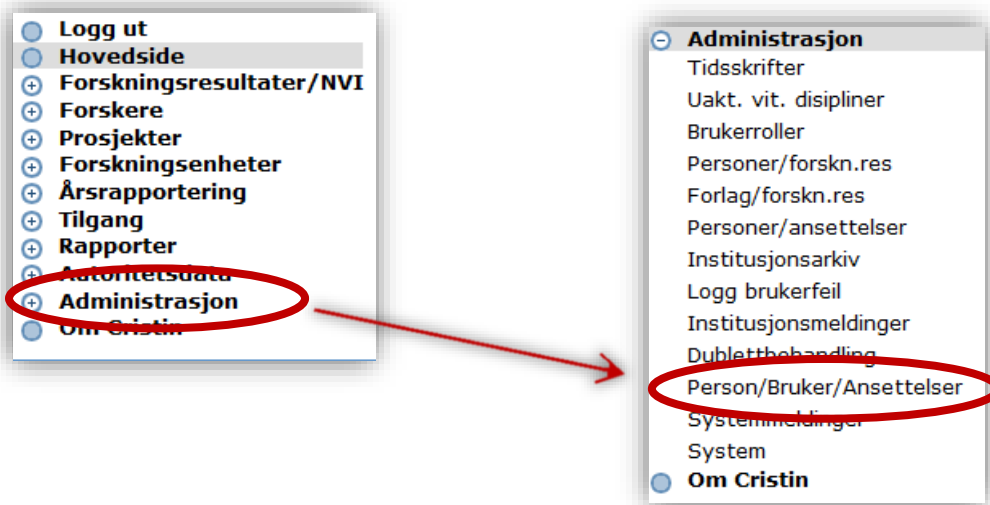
Logg ut
Hovedside
Forskningsresultater/NVI
Forskere
Prosjekter
Forskningsenheter
Årsrapportering
Tilgang
Rapporter
Autoritetsdata
Administrasjon
Om Cristin

Administrasjon
Tidsskrifter
Uakt. vit. disipliner
Brukerroller
Personer/forskn.res
Forlag/forskn.res
Personer/ansettelser
Institusjonsarkiv
Logg brukerfeil
Institusjonsmeldinger
Dublettbehandling
Person/Bruker/Ansettelser
Systemmeldinger
System
Om Cristin